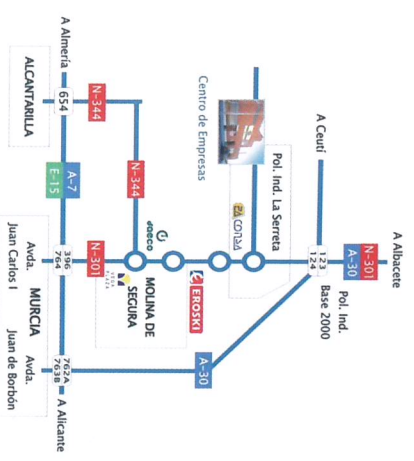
A Almería
654
ALCANTARILLA
N-344
A-7
E-15
N-344
Centro de Empresas
N-301
396
394
Avda. Juan Carlos I
MURCIA
Avda. Juan de Borbón
762A
763B
A Alicante
MOLINA DE SEGURA
EROSKI
CONSA
Pol. Ind. La Serreta
A Ceutí
123
124
A Albacete
N-301
A-30
Pol. Ind. Base 2000
A-30